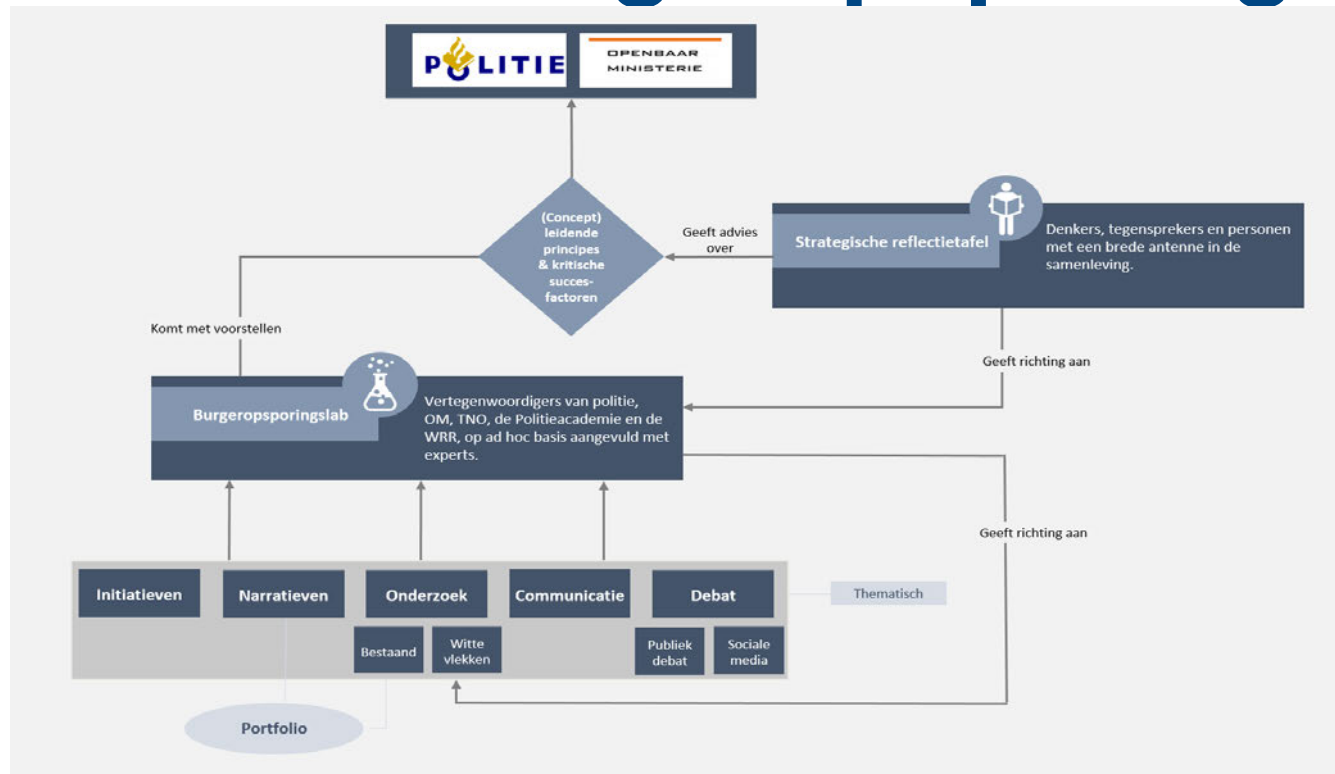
POLITIE

OPENBAAR MINISTERIE

(Concept) leidende principes & kritische succes-factoren

Geeft advies over

Strategische reflectietafel

Denkers, tegensprekers en personen met een brede antenne in de samenleving.

Komt met voorstellen

Geeft richting aan

Burgeropsporingslab

Vertegenwoordigers van politie, OM, TNO, de Politieacademie en de WRR, op ad hoc basis aangevuld met experts.

Geeft richting aan

Initiatieven

Narratieven

Onderzoek

Communicatie

Debat

Thematisch

Bestaand

Witte vlekken

Publiek debat

Sociale media

Portfolio